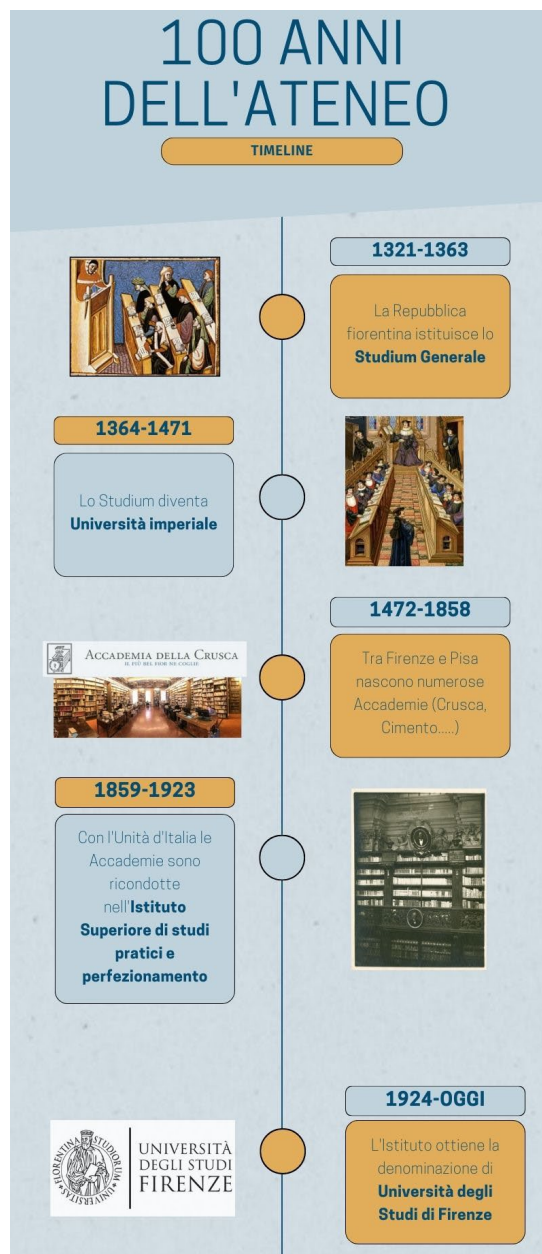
100 ANNI DELL'ATENEO

TIMELINE

1321-1363

La Repubblica fiorentina istituisce lo **Studium Generale**

1364-1471

Lo Studium diventa **Università imperiale**

1472-1858

ACCADEMIA DELLA CRUSCA
IL PIÙ BEL FIOR NE COGLIE

Tra Firenze e Pisa nascono numerose Accademie (Crusca, Cimento.....)

1859-1923

Con l'Unità d'Italia le Accademie sono ricondotte nell'**Istituto Superiore di studi pratici e perfezionamento**

1924-OGGI

FLORENTINA STUDIORUM UNIVERSITAS

UNIVERSITÀ DEGLI STUDI FIRENZE

L'Istituto ottiene la denominazione di **Università degli Studi di Firenze**